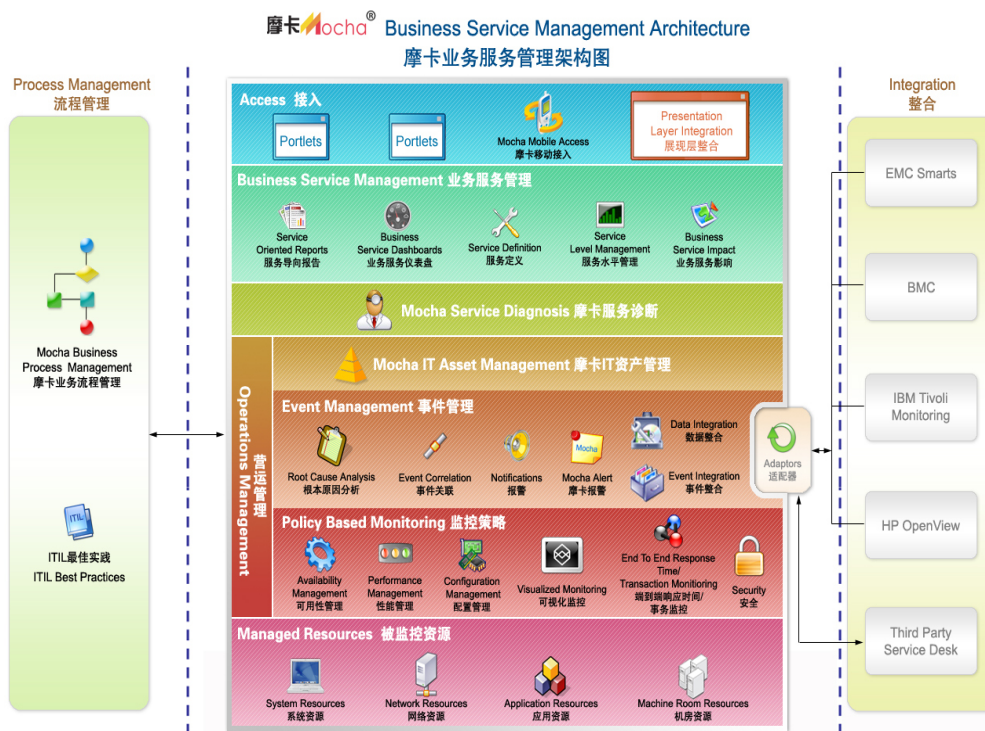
摩卡Mocha® Business Service Management Architecture
摩卡业务服务管理架构图

Process Management
流程管理

Mocha Business Process Management
摩卡业务流程管理

ITIL最佳实践
ITIL Best Practices

Access 接入

Portlets

Portlets

Mocha Mobile Access
摩卡移动接入

Presentation Layer Integration
展现层整合

Business Service Management 业务服务管理

Service Oriented Reports
服务导向报告

Business Service Dashboards
业务服务仪表盘

Service Definition
服务定义

Service Level Management
服务水平管理

Business Service Impact
业务服务影响

Mocha Service Diagnosis 摩卡服务诊断

Operations Management
营运管理

Mocha IT Asset Management 摩卡IT资产管理

Event Management 事件管理

Root Cause Analysis
根本原因分析

Event Correlation
事件关联

Notifications
报警

Mocha
Mocha Alert
摩卡报警

Data Integration
数据整合

Event Integration
事件整合

Policy Based Monitoring 监控策略

Availability Management
可用性管理

Performance Management
性能管理

Configuration Management
配置管理

Visualized Monitoring
可视化监控

End To End Response Time/ Transaction Monitoring
端到端响应时间/ 事务监控

Security
安全

Managed Resources 被监控资源

System Resources
系统资源

Network Resources
网络资源

Application Resources
应用资源

Machine Room Resources
机房资源

Adaptors
适配器

Integration
整合

EMC Smarts

BMC

IBM Tivoli Monitoring

HP OpenView

Third Party Service Desk